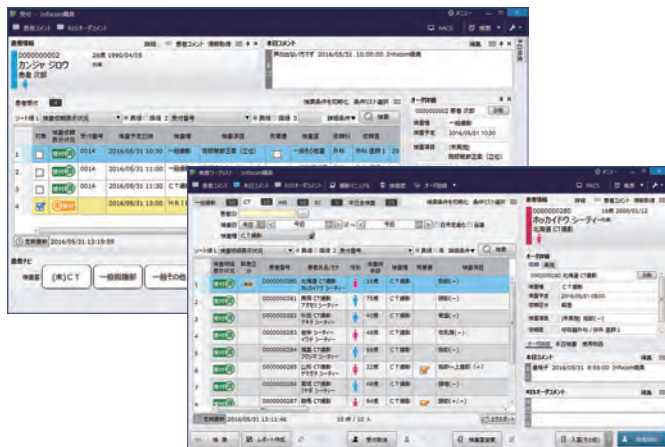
受付 - Infocom病院

患者コメント　RISオーダーコメント

患者情報
0000000002　26歳 1990/04/05
カンジャ ジロウ
患者 次郎

本日コメント
男のはないです 2016/05/31 10:00:00 Infocom病院

患者受付

検査条件を印刷化　条件リスト選択

シート種1 検査の概要表示状況　表示 2 受付番号　表示 3

| 対象 | 検査状態 | 受付番号 | 検査予定日時 | 検査種 | 検査項目 | 所要者 | 検査担当 | 依頼科 | 依頼医 |
|---|---|---|---|---|---|---|---|---|---|
| 1 | 受付済 | 0014 | 2016/05/31 10:30 | 一般撮影 | 胸部単純正面（立位） | | 一般その他室 | 外科 | 外科 医師 1 |
| 2 | 受付済 | 0014 | 2016/05/31 11:00 | 一般撮影 | | | | | |
| 3 | 受付済 | 0014 | 2016/05/31 11:00 | CT撮影 | | | | | |
| 4 | 予約済 | | 2016/05/31 | | | | | | |

オーダ詳細
0000000002 患者 次郎
検査種 一般撮影
検査予定 2016/05/31 10:30
検査項目 （単純）胸部単純正面（立位）

定期更新 2016/05/31 13:19:59

患者ナビ
検査室　（本）CT　一般撮影　一般その他

検査ワークリスト - Infocom病院

患者コメント　RISオーダーコメント　撮影マニュアル　検査室　オーダ操作

一般撮影　CT　MR　RI　US　全て　本日以外

患者ID　検査日　今日　～　今日　日付指定無し

検査種 CT撮影

検査条件を印刷化　条件リスト選択　検索

シート種1 検査の概要表示状況　表示 2 受付番号　表示 3

| | 検査状態 | 緊急区分 | 患者番号 | 患者氏名 | 性別 | 年齢 | 検査種 | 所要者 | 検査項目 |
|---|---|---|---|---|---|---|---|---|---|
| 1 | 受付済 | | 0000000280 | 北海道 CT撮影 ホッカイドウ シーティー | | 16歳 | CT撮影 | | 頭部(一) |
| 2 | 受付済 | | 0000000281 | 青森 CT撮影 アオモリ シーティー | | 75歳 | CT撮影 | | 胸部(一) |
| 3 | 受付済 | | 0000000282 | 秋田 CT撮影 アキタ シーティー | | 42歳 | CT撮影 | | 腹部(一) |
| 4 | 受付済 | | 0000000283 | 岩手 シーティー イワテ シーティー | | 42歳 | CT撮影 | | 胸腹(一) |
| 5 | 受付済 | | 0000000284 | 福島 CT撮影 フクシマ シーティー | | 65歳 | CT撮影 | | 頭部(一) |
| 6 | 受付済 | | 0000000285 | 山形 CT撮影 ヤマガタ シーティー | | 22歳 | CT撮影 | | 頭部一上腹部(+) |
| 7 | 受付済 | | 0000000286 | 宮城 CT撮影 ミヤギ シーティー | | 33歳 | CT撮影 | | 頭部(一) |
| 8 | 受付済 | | 0000000287 | 新潟 CT撮影 | | | CT撮影 | | 頭部(+/一) |

患者情報
0000000280　16歳 2000/01/12
ホッカイドウ シーティー
北海道 CT撮影

オーダ詳細
0000000280 北海道 CT撮影
検査種 CT撮影
検査予定 2016/05/31 09:00
検査科 外科
検査項目 （単純）頭部(一)

本日コメント
器材チ 2016/05/31 8:55:00 Infocom病院

RISオーダーコメント

定期更新 2016/05/31 13:13:46　10 件 / 10 人

レポート作成　受付取消　検査室変更　入室(その他)　検査開始